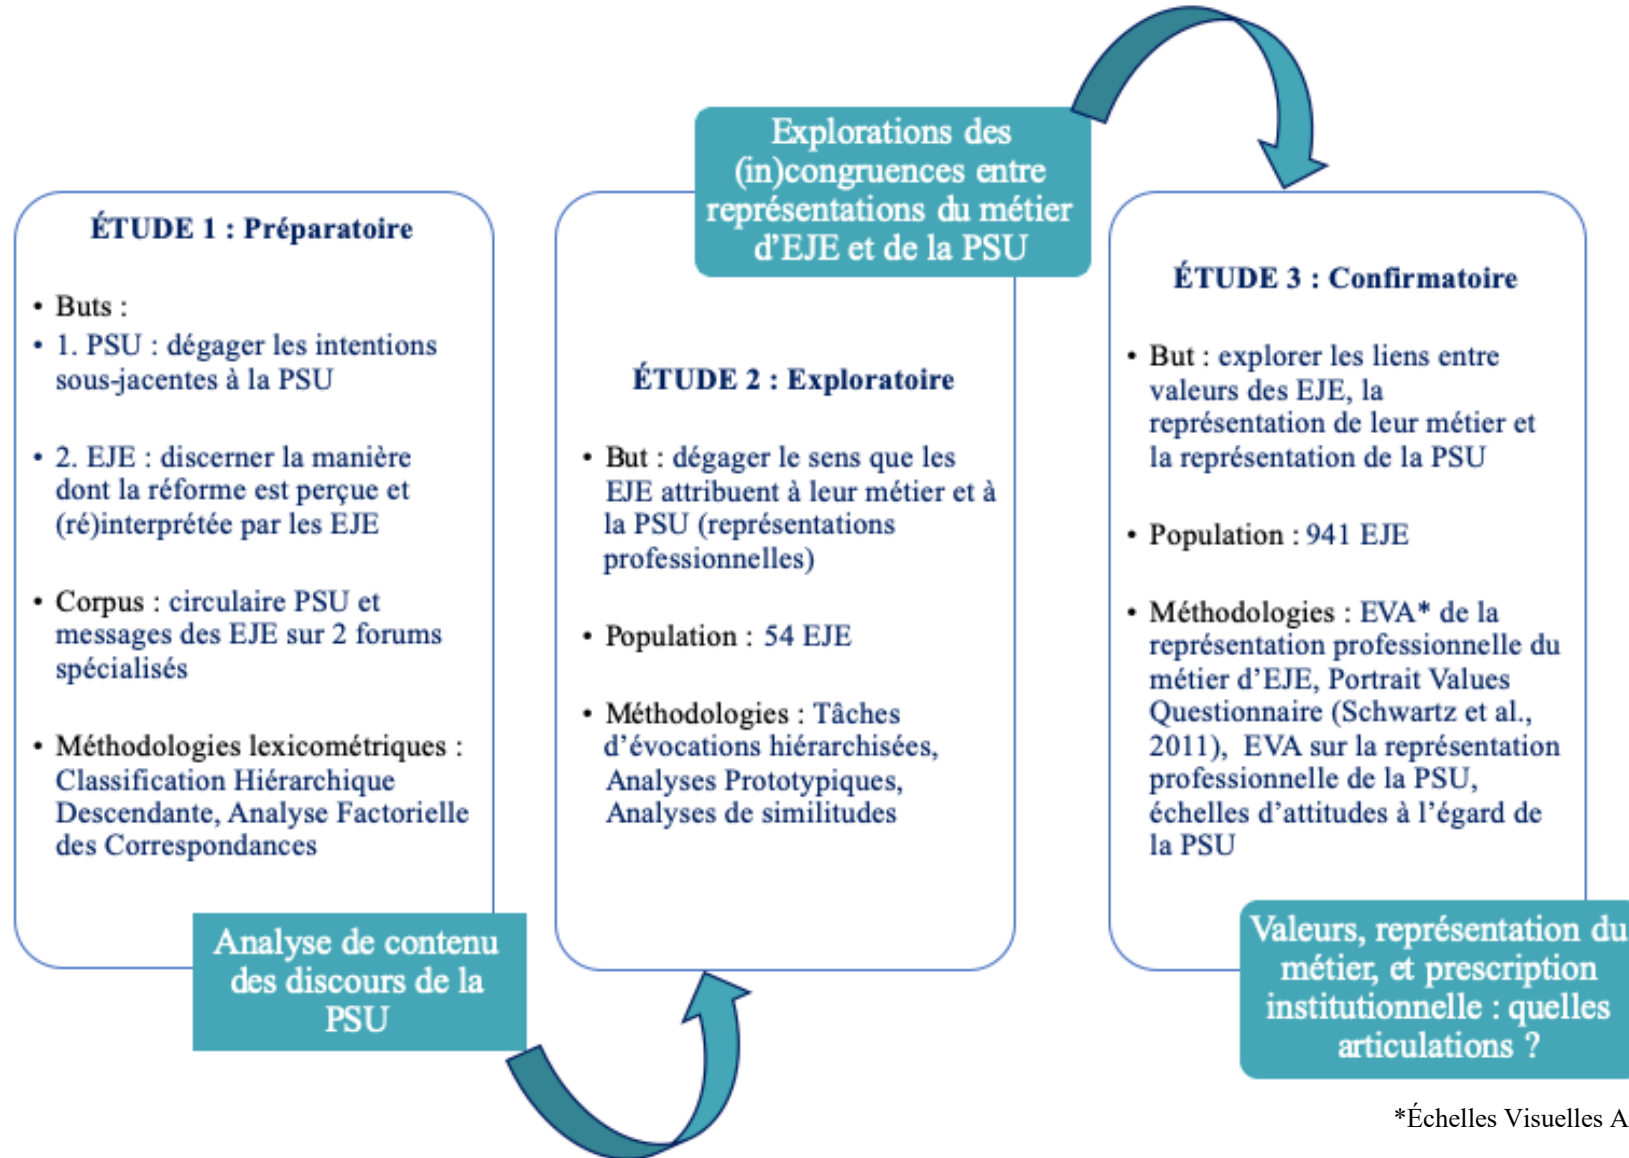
ÉTUDE 1 : Préparatoire

• Buts :
• 1. PSU : dégager les intentions sous-jacentes à la PSU

• 2. EJE : discerner la manière dont la réforme est perçue et (ré)interprétée par les EJE

• Corpus : circulaire PSU et messages des EJE sur 2 forums spécialisés

• Méthodologies lexicométriques : Classification Hiérarchique Descendante, Analyse Factorielle des Correspondances

Analyse de contenu des discours de la PSU

Explorations des (in)congruences entre représentations du métier d'EJE et de la PSU

ÉTUDE 2 : Exploratoire

• But : dégager le sens que les EJE attribuent à leur métier et à la PSU (représentations professionnelles)

• Population : 54 EJE

• Méthodologies : Tâches d'évocations hiérarchisées, Analyses Prototypiques, Analyses de similitudes

ÉTUDE 3 : Confirmatoire

• But : explorer les liens entre valeurs des EJE, la représentation de leur métier et la représentation de la PSU

• Population : 941 EJE

• Méthodologies : EVA* de la représentation professionnelle du métier d'EJE, Portrait Values Questionnaire (Schwartz et al., 2011), EVA sur la représentation professionnelle de la PSU, échelles d'attitudes à l'égard de la PSU

Valeurs, représentation du métier, et prescription institutionnelle : quelles articulations ?

*Échelles Visuelles A